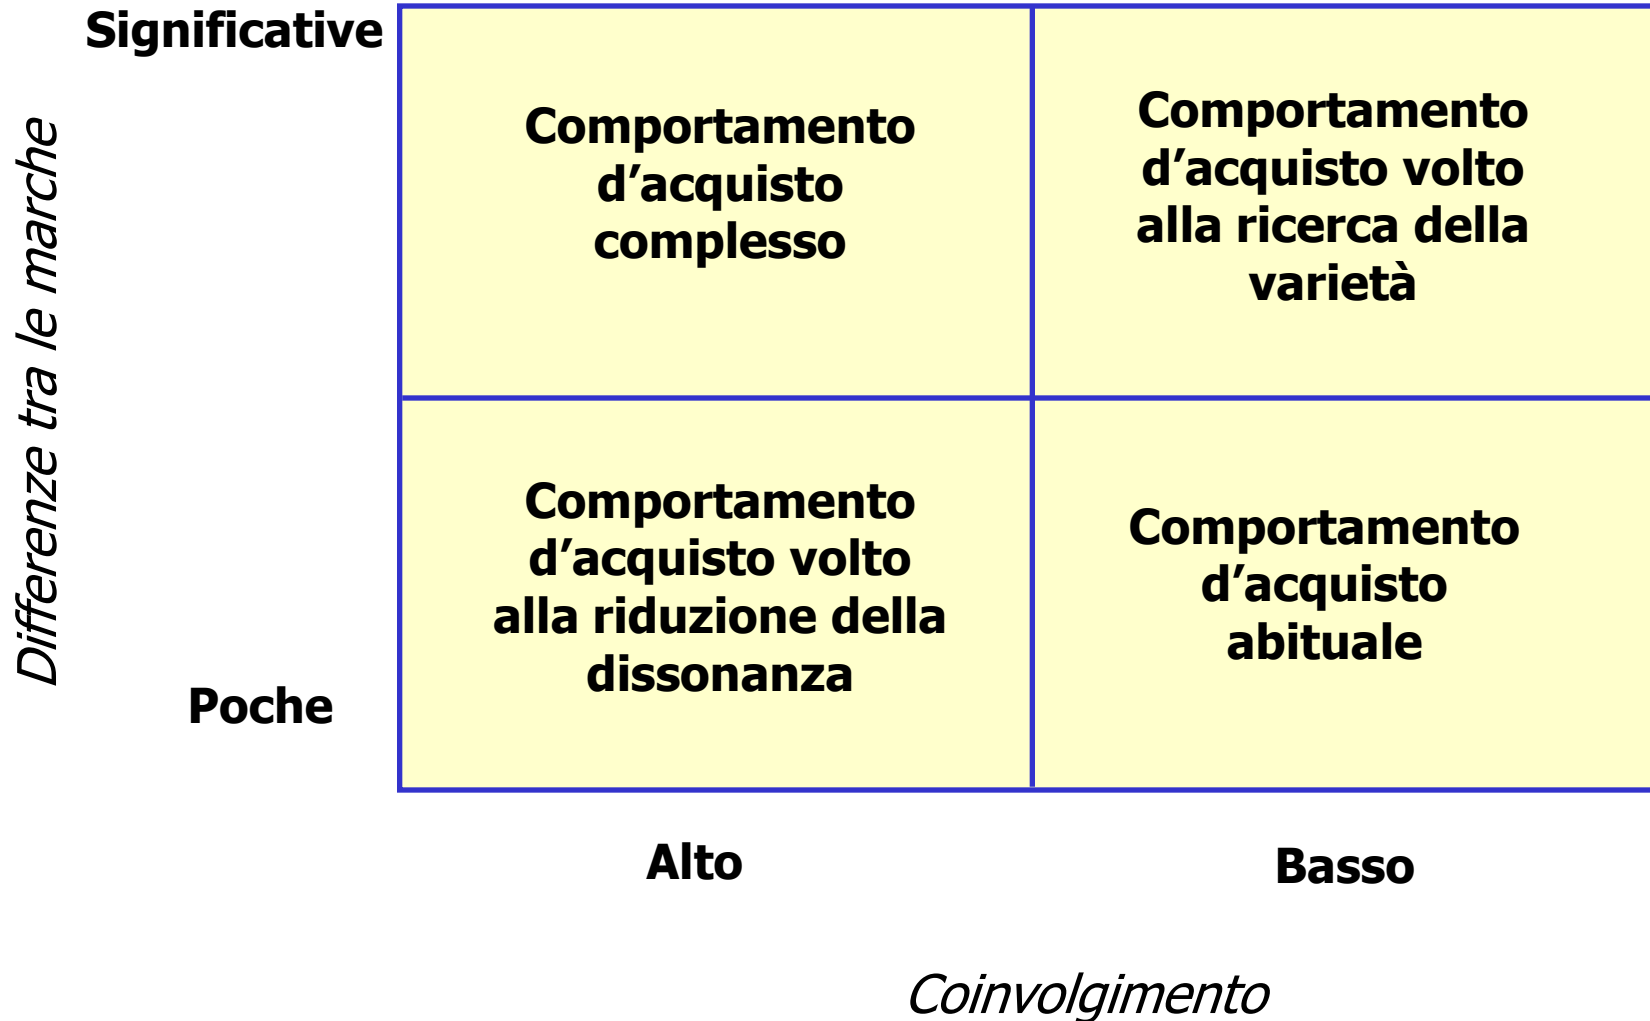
Differenze tra le marche

Significative

Poche

| | |
|---|---|
| Comportamento d’acquisto complesso | Comportamento d’acquisto volto alla ricerca della varietà |
| Comportamento d’acquisto volto alla riduzione della dissonanza | Comportamento d’acquisto abituale |

Alto

Basso

Coinvolgimento